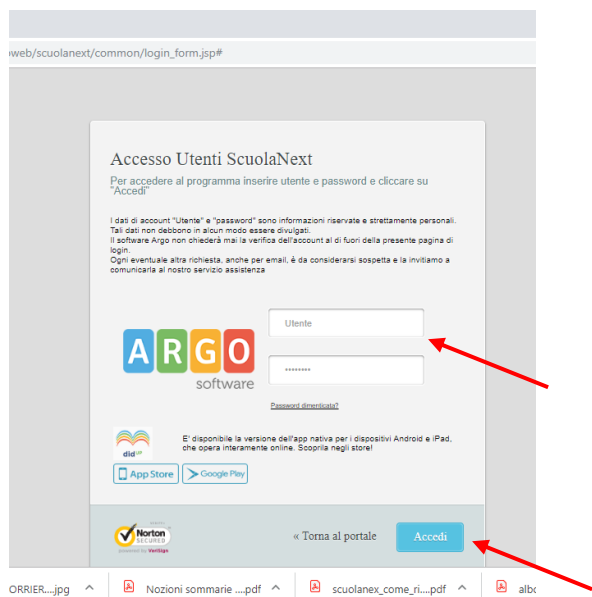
oweb/scuolanext/common/login_form.jsp#

Accesso Utenti ScuolaNext

Per accedere al programma inserire utente e password e cliccare su "Accedi"

I dati di account "Utente" e "password" sono informazioni riservate e strettamente personali. Tali dati non debbono in alcun modo essere divulgati.
Il software Argo non chiederà mai la verifica dell'account al di fuori della presente pagina di login.
Ogni eventuale altra richiesta, anche per email, è da considerarsi sospetta e la invitiamo a comunicarla al nostro servizio assistenza

ARGO software

Utente

••••••••

Password dimenticata?

didUP

E' disponibile la versione dell'app nativa per i dispositivi Android e iPad, che opera interamente online. Scoprila negli store!

App Store

Google Play

Norton SECURED powered by VeriSign

« Torna al portale

Accedi

ORRIER....jpg

Nozioni sommarie ....pdf

scuolanex_come_ri....pdf

albo